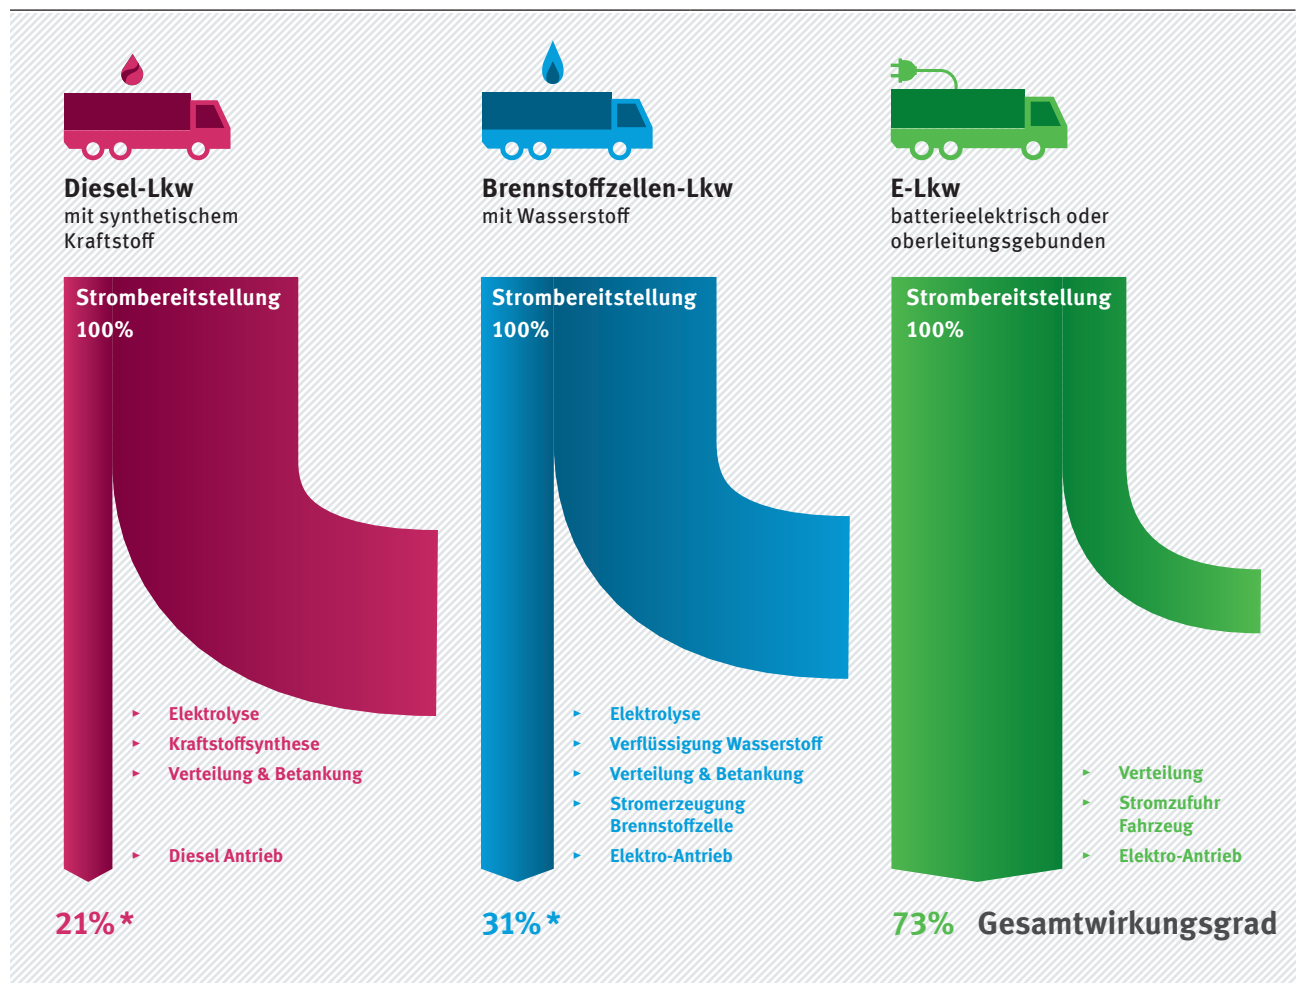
Diesel-Lkw
mit synthetischem Kraftstoff

Brennstoffzellen-Lkw
mit Wasserstoff

E-Lkw
batterieelektrisch oder oberleitungsgebunden

Strombereitstellung
100%

Strombereitstellung
100%

Strombereitstellung
100%

Elektrolyse
Kraftstoffsynthese
Verteilung & Betankung
Diesel Antrieb

Elektrolyse
Verflüssigung Wasserstoff
Verteilung & Betankung
Stromerzeugung Brennstoffzelle
Elektro-Antrieb

Verteilung
Stromzufuhr Fahrzeug
Elektro-Antrieb

21% *

31% *

73% Gesamtwirkungsgrad